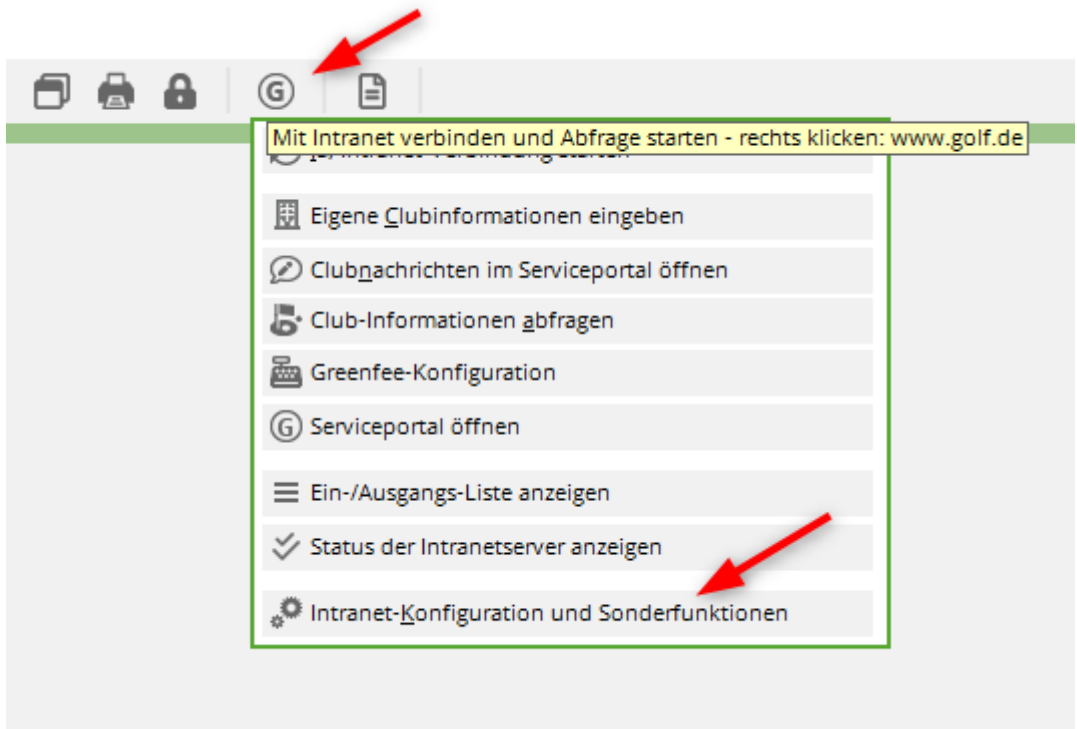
Mit Intranet verbinden und Abfrage starten - rechts klicken: www.golf.de

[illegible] Intranet-Verbindung starten

Eigene Clubinformationen eingeben

Clubnachrichten im Serviceportal öffnen

Club-Informationen abfragen

Greenfee-Konfiguration

Serviceportal öffnen

Ein-/Ausgangs-Liste anzeigen

Status der Intranetserver anzeigen

Intranet-Konfiguration und Sonderfunktionen